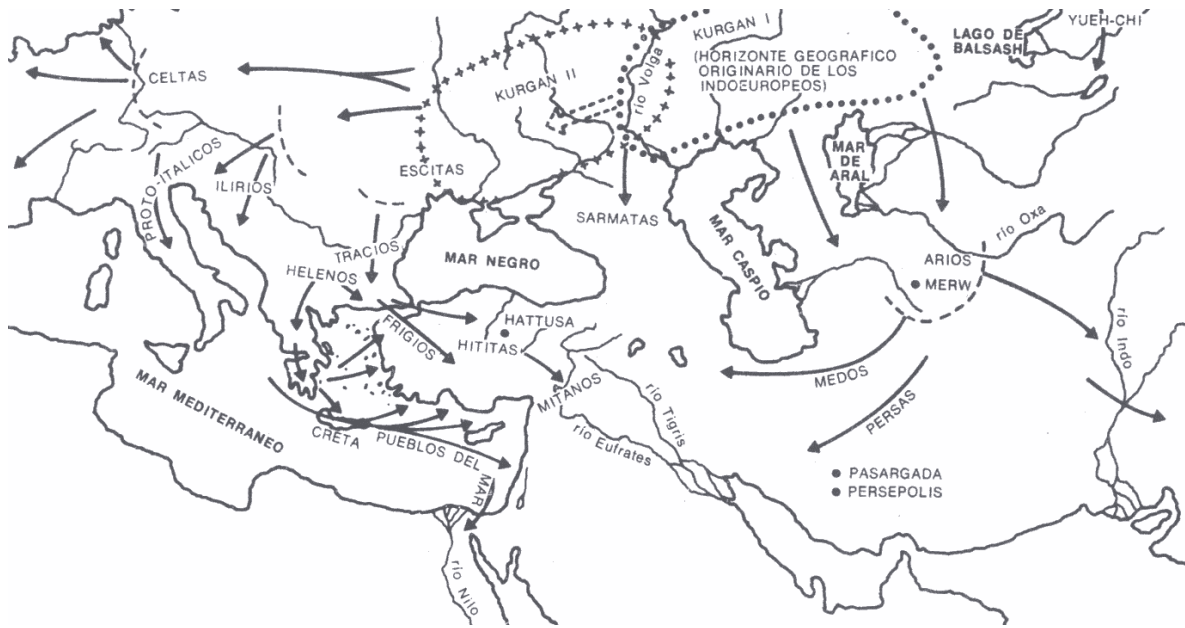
KURGAN I
(HORIZONTE GEOGRAFICO ORIGINARIO DE LOS INDOEUROPEOS)
LAGO DE BALSASH
YUEH-CHI
CELTAS
KURGAN II
río Volga
MAR DE ARAL
PROTO-ITALICOS
ILIRIOS
ESCITAS
SARMATAS
MAR CASPIO
TRACIOS
HELENOS
MAR NEGRO
ARIOS
río Oxa
MERW
HATTUSA
FRIGIOS
HITITAS
MITANOS
río Tigris
MEDOS
PERSAS
río Indo
MAR MEDITERRANEO
CRETA
PUEBLOS DEL MAR
río Eufrates
PASARGADA
PERSEPOLIS
río Nilo